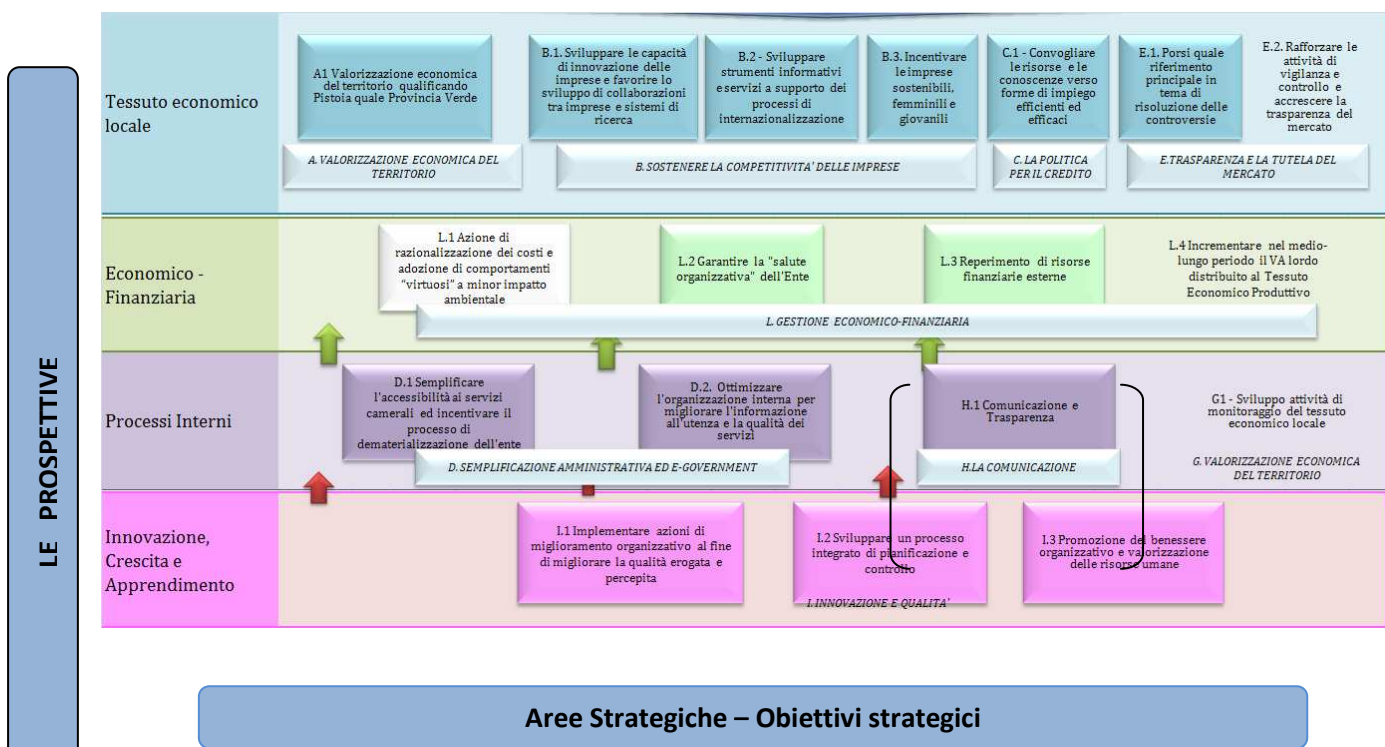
LE PROSPETTIVE

Tessuto economico locale

A1 Valorizzazione economica del territorio qualificando Pistoia quale Provincia Verde

B.1. Sviluppare le capacità di innovazione delle imprese e favorire lo sviluppo di collaborazioni tra imprese e sistemi di ricerca

B.2 - Sviluppare strumenti informativi e servizi a supporto dei processi di internazionalizzazione

B.3. Incentivare le imprese sostenibili, femminili e giovanili

C.1 - Convogliare le risorse e le conoscenze verso forme di impiego efficienti ed efficaci

E.1. Porsi quale riferimento principale in tema di risoluzione delle controversie

E.2. Rafforzare le attività di vigilanza e controllo e accrescere la trasparenza del mercato

A. VALORIZZAZIONE ECONOMICA DEL TERRITORIO

B. SOSTENERE LA COMPETITIVITA' DELLE IMPRESE

C. LA POLITICA PER IL CREDITO

E.TRASPARENZA E LA TUTELA DEL MERCATO

Economico - Finanziaria

L.1 Azione di razionalizzazione dei costi e adozione di comportamenti "virtuosi" a minor impatto ambientale

L.2 Garantire la "salute organizzativa" dell'Ente

L.3 Reperimento di risorse finanziarie esterne

L.4 Incrementare nel medio-lungo periodo il VA lordo distribuito al Tessuto Economico Produttivo

L. GESTIONE ECONOMICO-FINANZIARIA

Processi Interni

D.1 Semplificare l'accessibilità ai servizi camerali ed incentivare il processo di dematerializzazione dell'ente

D.2. Ottimizzare l'organizzazione interna per migliorare l'informazione all'utenza e la qualità dei servizi

H.1 Comunicazione e Trasparenza

G1 - Sviluppo attività di monitoraggio del tessuto economico locale

D. SEMPLIFICAZIONE AMMINISTRATIVA ED E-GOVERNMENT

H.LA COMUNICAZIONE

G. VALORIZZAZIONE ECONOMICA DEL TERRITORIO

Innovazione, Crescita e Apprendimento

I.1 Implementare azioni di miglioramento organizzativo al fine di migliorare la qualità erogata e percepita

I.2 Sviluppare un processo integrato di pianificazione e controllo

I.3 Promozione del benessere organizzativo e valorizzazione delle risorse umane

I. INNOVAZIONE E QUALITA'

Aree Strategiche – Obiettivi strategici